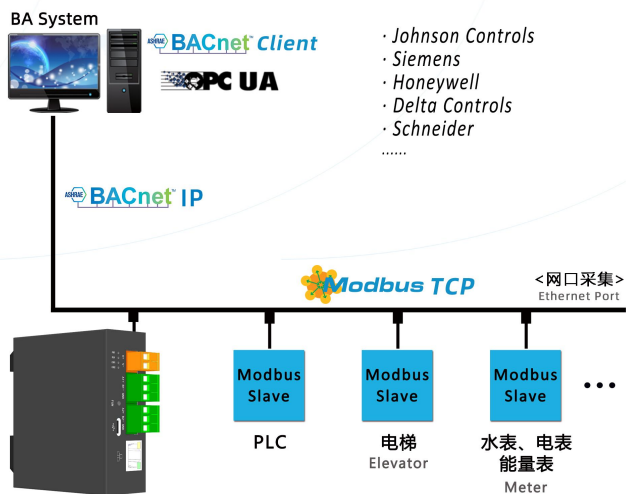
BA System

ASHRAE BACnet Client

OPC UA

· Johnson Controls
· Siemens
· Honeywell
· Delta Controls
· Schneider
......

ASHRAE BACnet IP

Modbus TCP

<网口采集>
Ethernet Port

Modbus Slave

PLC

Modbus Slave

电梯
Elevator

Modbus Slave

水表、电表
能量表
Meter

• • •